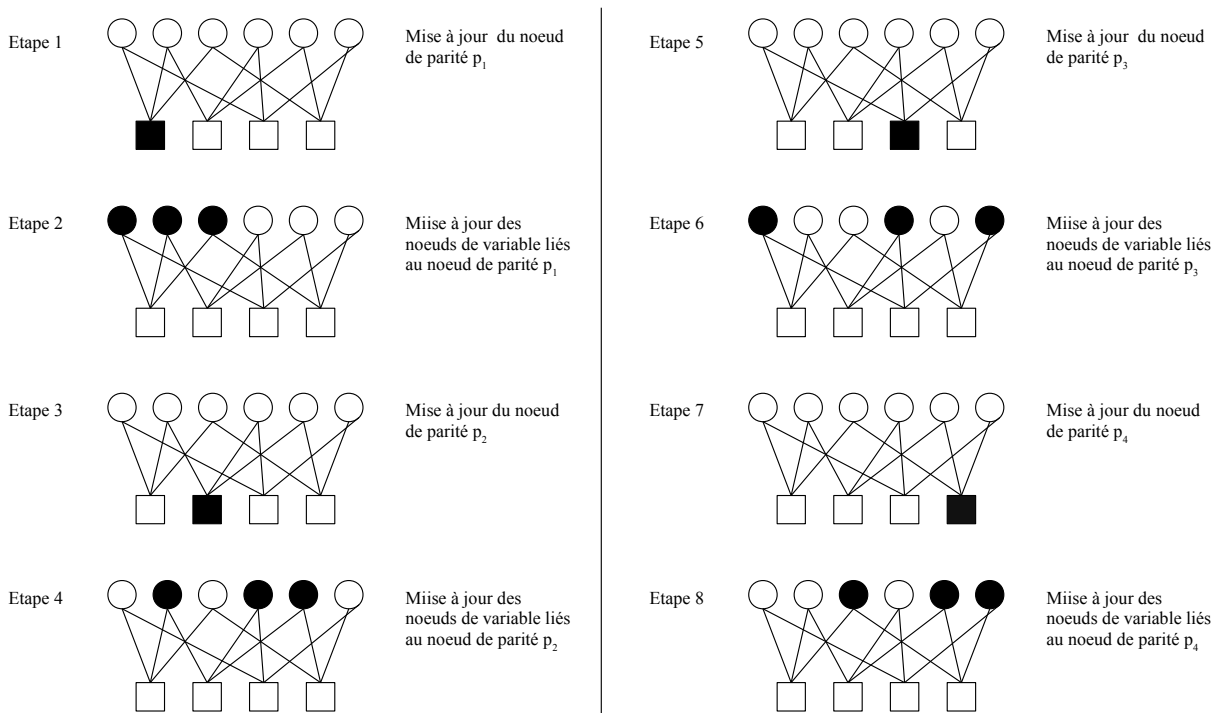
Etape 1

Mise à jour du noeud de parité $p_1$

Etape 2

Miise à jour des noeuds de variable liés au noeud de parité $p_1$

Etape 3

Mise à jour du noeud de parité $p_2$

Etape 4

Miise à jour des noeuds de variable liés au noeud de parité $p_2$

Etape 5

Mise à jour du noeud de parité $p_3$

Etape 6

Miise à jour des noeuds de variable liés au noeud de parité $p_3$

Etape 7

Mise à jour du noeud de parité $p_4$

Etape 8

Miise à jour des noeuds de variable liés au noeud de parité $p_4$